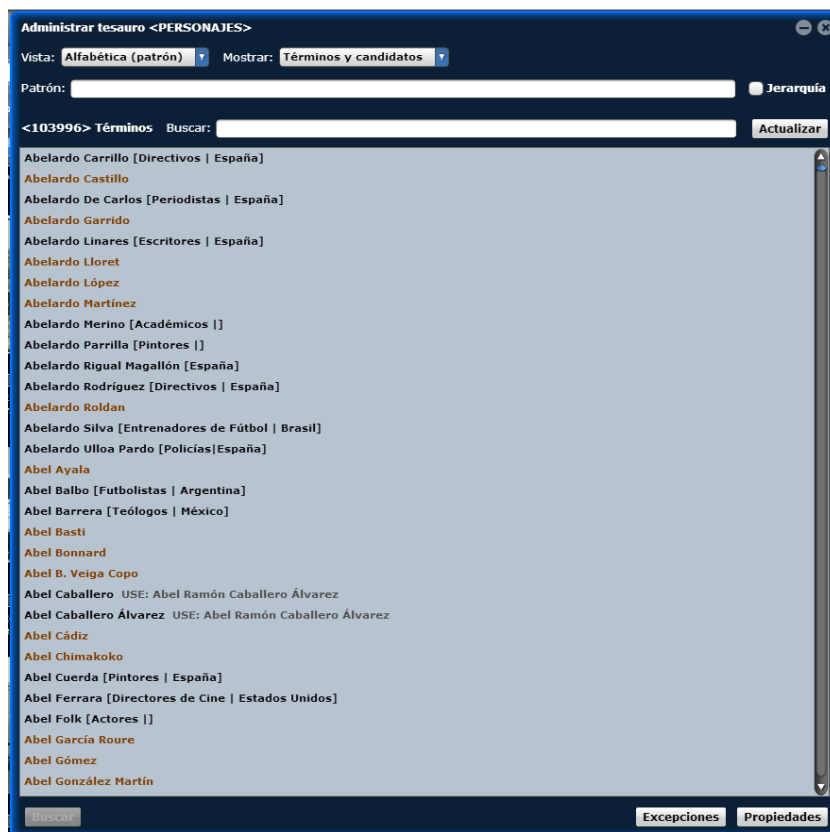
Administrar tesauro <PERSONAJES>

Vista: Alfabética (patrón) Mostrar: Términos y candidatos

Patrón: Jerarquía

<103996> Términos Buscar: Actualizar

Abelardo Carrillo [Directivos | España]
Abelardo Castillo
Abelardo De Carlos [Periodistas | España]
Abelardo Garrido
Abelardo Linares [Escritores | España]
Abelardo Lloret
Abelardo López
Abelardo Martínez
Abelardo Merino [Académicos |]
Abelardo Parrilla [Pintores |]
Abelardo Rigual Magallón [España]
Abelardo Rodríguez [Directivos | España]
Abelardo Roldan
Abelardo Silva [Entrenadores de Fútbol | Brasil]
Abelardo Ulloa Pardo [Policías|España]
Abel Ayala
Abel Balbo [Futbolistas | Argentina]
Abel Barrera [Teólogos | México]
Abel Basti
Abel Bonnard
Abel B. Veiga Copo
Abel Caballero USE: Abel Ramón Caballero Álvarez
Abel Caballero Álvarez USE: Abel Ramón Caballero Álvarez
Abel Cádiz
Abel Chimakoko
Abel Cuerda [Pintores | España]
Abel Ferrara [Directores de Cine | Estados Unidos]
Abel Folk [Actores |]
Abel García Roure
Abel Gómez
Abel González Martín

Buscar Excepciones Propiedades